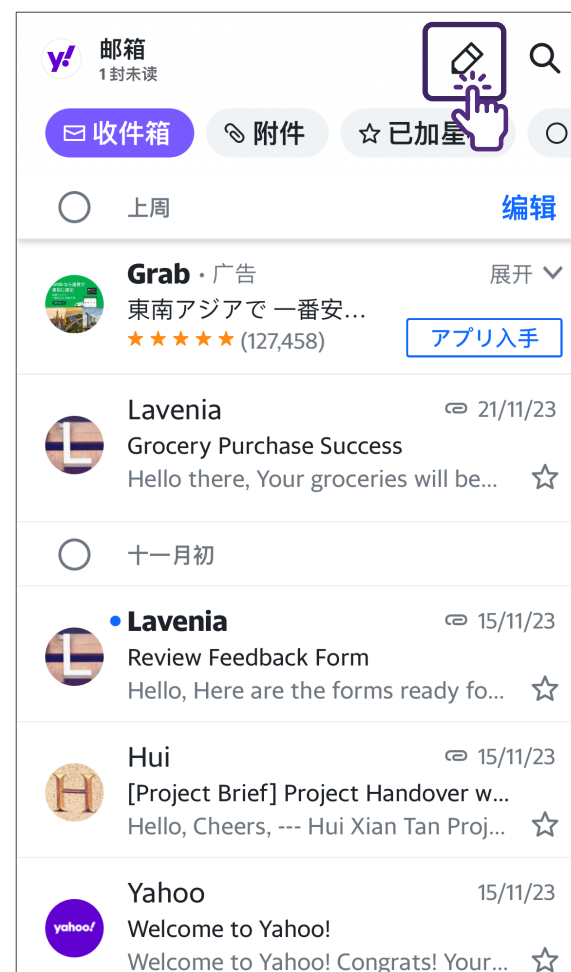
y!
邮箱
1 封未读

收件箱
附件
已加星

上周
编辑

Grab · 广告
展开
東南アジアで 一番安…
★★★★★ (127,458)
アプリ入手

L
Lavenia
21/11/23
Grocery Purchase Success
Hello there, Your groceries will be...

十一月初

L
Lavenia
15/11/23
Review Feedback Form
Hello, Here are the forms ready fo...

H
Hui
15/11/23
[Project Brief] Project Handover w...
Hello, Cheers, --- Hui Xian Tan Proj...

yahoo!
Yahoo
15/11/23
Welcome to Yahoo!
Welcome to Yahoo! Congrats! Your...